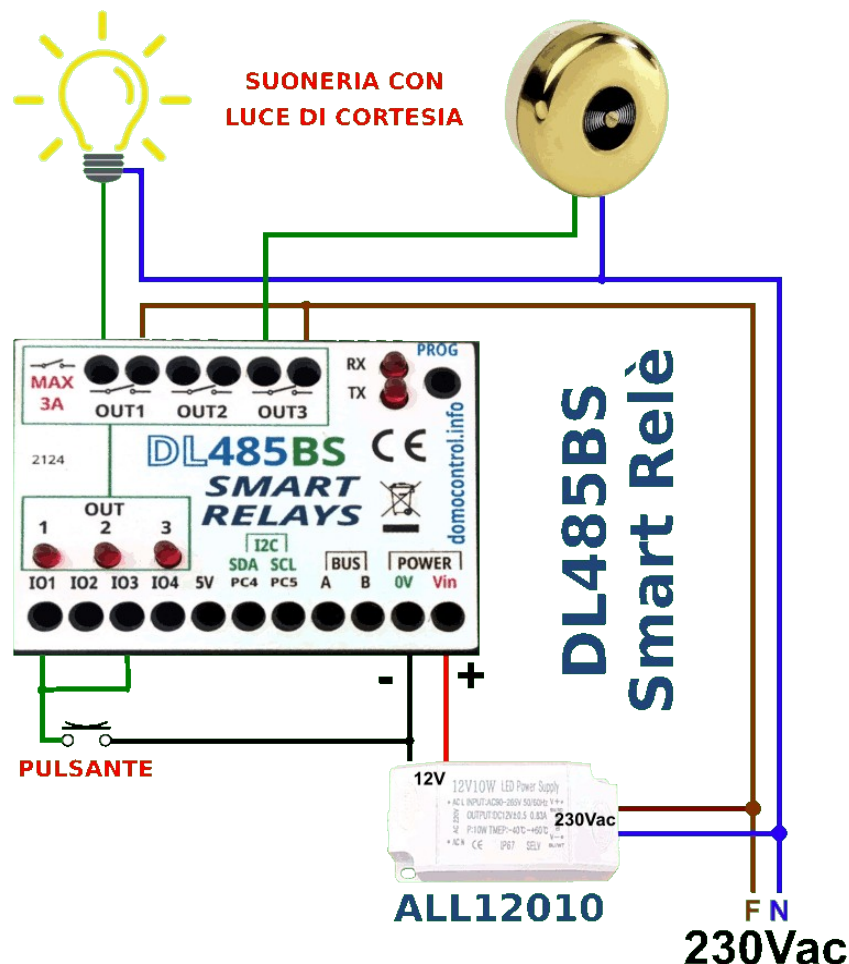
SUONERIA CON
LUCE DI CORTESIA

MAX
3A

OUT1 OUT2 OUT3

RX
TX
PROG

2124

DL485BS
SMART
RELAYS

CE

domocontrol.info

OUT
1 2 3

I2C
SDA SCL
BUS
POWER

IO1 IO2 IO3 IO4 5V PC4 PC5 A B 0V Vin

DL485BS
Smart Relè

-
+

PULSANTE

12V
12V10W LED Power Supply
230Vac

ALL12010

F N
230Vac